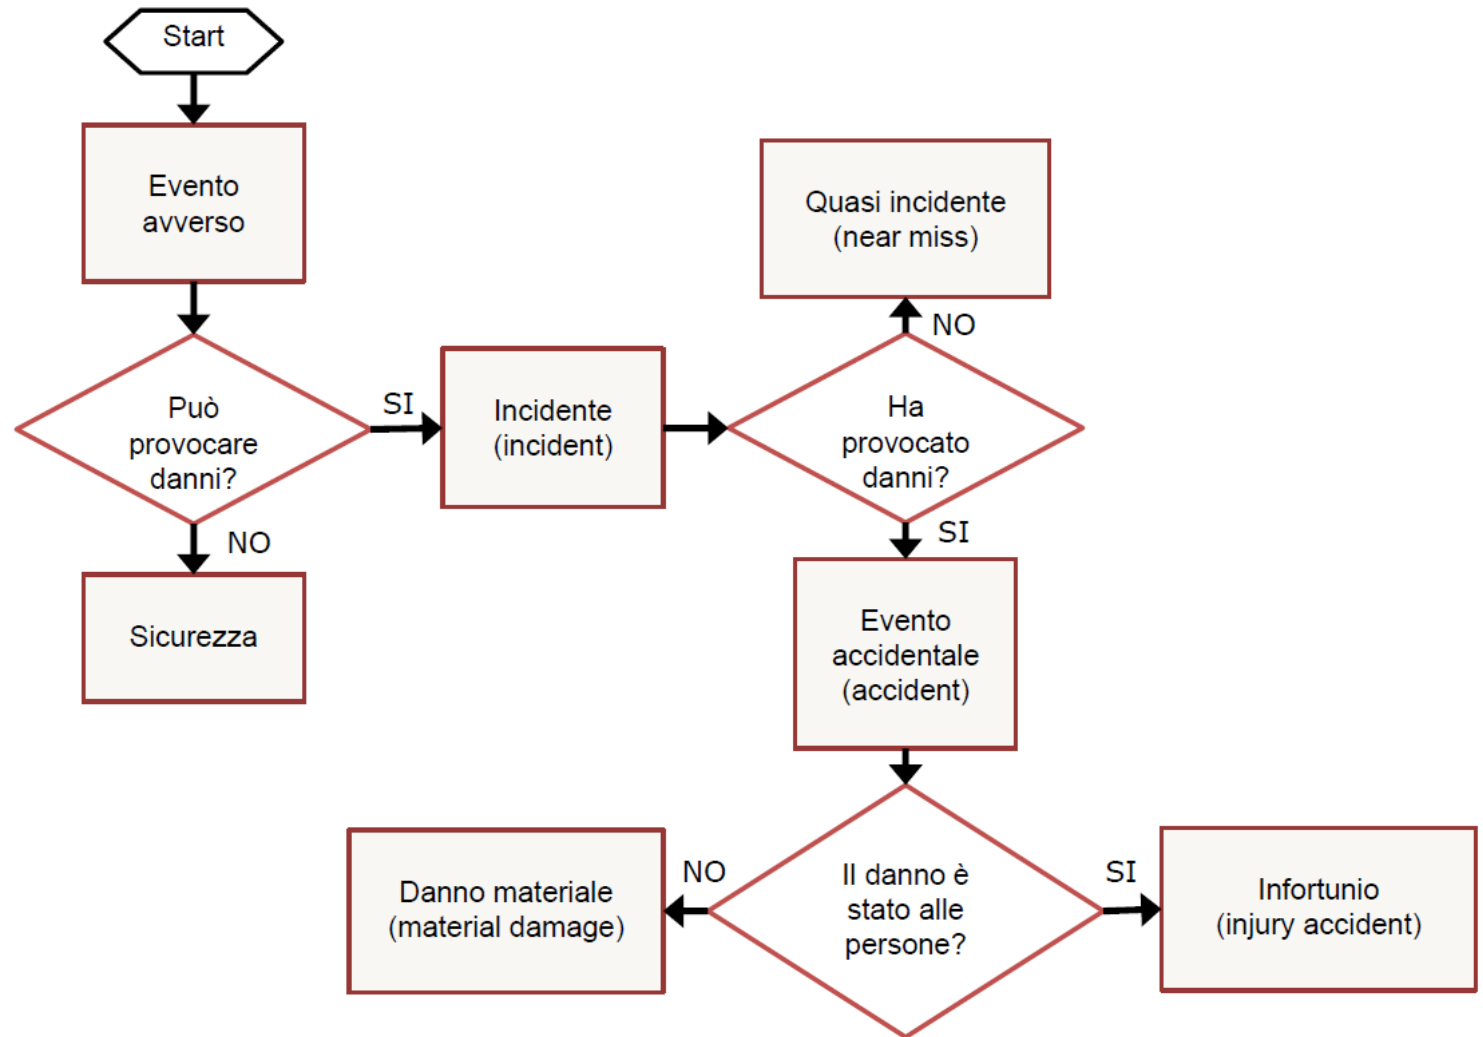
Start

Evento avverso

Può provocare danni?

SI

Incidente (incident)

NO

Sicurezza

Quasi incidente (near miss)

NO

Ha provocato danni?

SI

Evento accidentale (accident)

Il danno è stato alle persone?

NO

Danno materiale (material damage)

SI

Infortunio (injury accident)